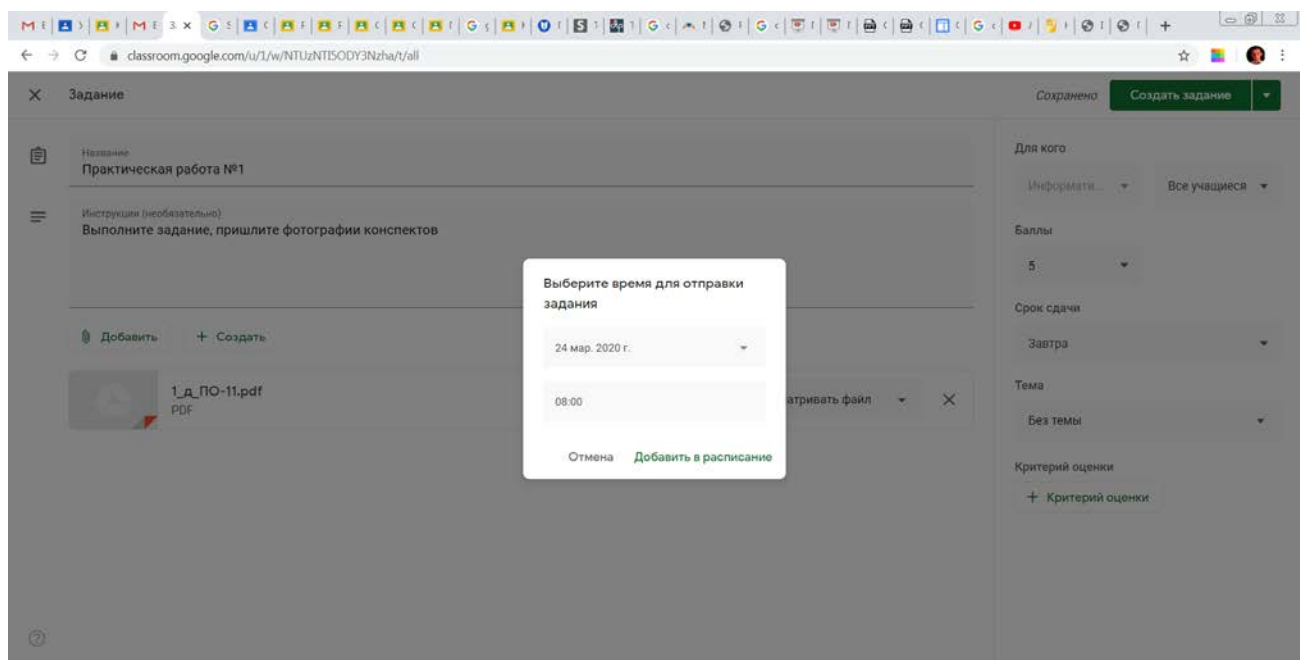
classroom.google.com/u/1/w/NTUzNTI5ODY3Nzha/t/all

Задание

Сохранено Создать задание

Название
Практическая работа №1

Инструкции (необязательно)
Выполните задание, пришлите фотографии конспектов

Добавить + Создать

1_д_ПО-11.pdf
PDF

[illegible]атривать файл

Выберите время для отправки задания

24 мар. 2020 г.

08:00

Отмена Добавить в расписание

Для кого
Информати... Все учащиеся

Баллы
5

Срок сдачи
Завтра

Тема
Без темы

Критерий оценки
+ Критерий оценки